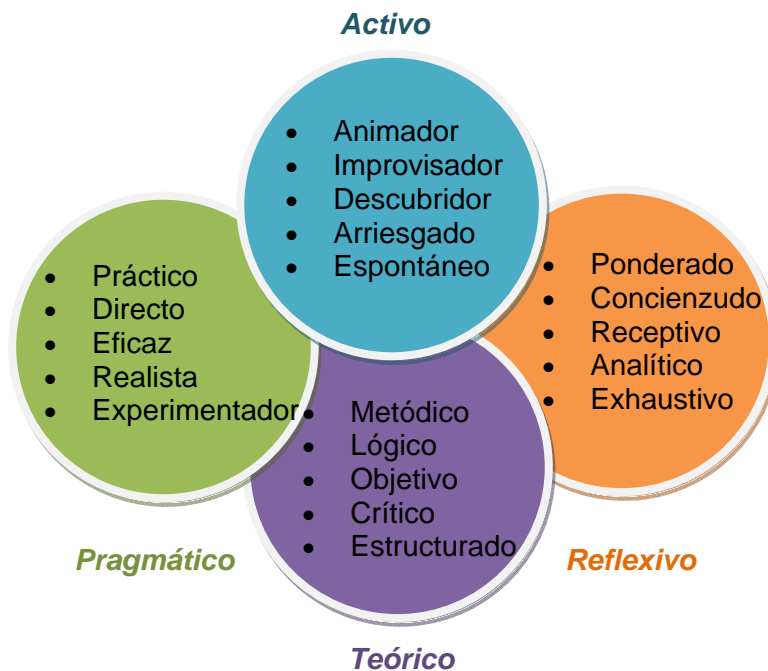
Activo

- Animador
- Improvisador
- Descubridor
- Arriesgado
- Espontáneo

- Práctico
- Directo
- Eficaz
- Realista
- Experimentador

- Ponderado
- Concienzudo
- Receptivo
- Analítico
- Exhaustivo

- Metódico
- Lógico
- Objetivo
- Crítico
- Estructurado

Pragmático

Reflexivo

Teórico